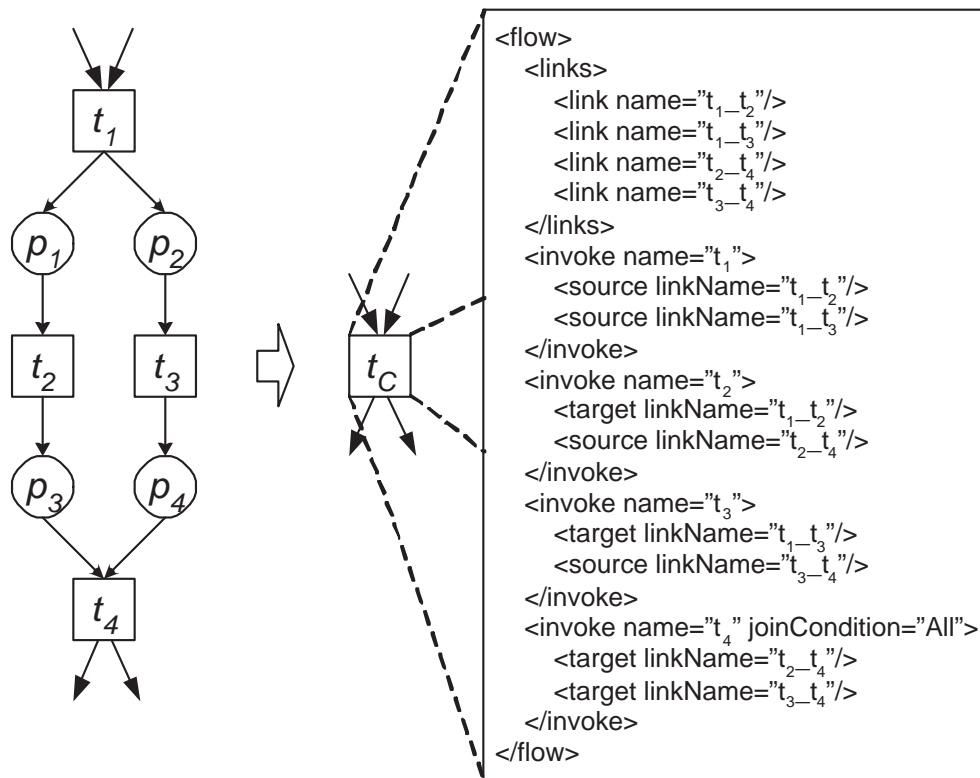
$t_1$

$p_1$ $p_2$

$t_2$ $t_3$

$p_3$ $p_4$

$t_4$

$t_C$

<flow>
<links>
<link name="$t_1$_$t_2$"/>
<link name="$t_1$_$t_3$"/>
<link name="$t_2$_$t_4$"/>
<link name="$t_3$_$t_4$"/>
</links>
<invoke name="$t_1$">
<source linkName="$t_1$_$t_2$"/>
<source linkName="$t_1$_$t_3$"/>
</invoke>
<invoke name="$t_2$">
<target linkName="$t_1$_$t_2$"/>
<source linkName="$t_2$_$t_4$"/>
</invoke>
<invoke name="$t_3$">
<target linkName="$t_1$_$t_3$"/>
<source linkName="$t_3$_$t_4$"/>
</invoke>
<invoke name="$t_4$" joinCondition="All">
<target linkName="$t_2$_$t_4$"/>
<target linkName="$t_3$_$t_4$"/>
</invoke>
</flow>